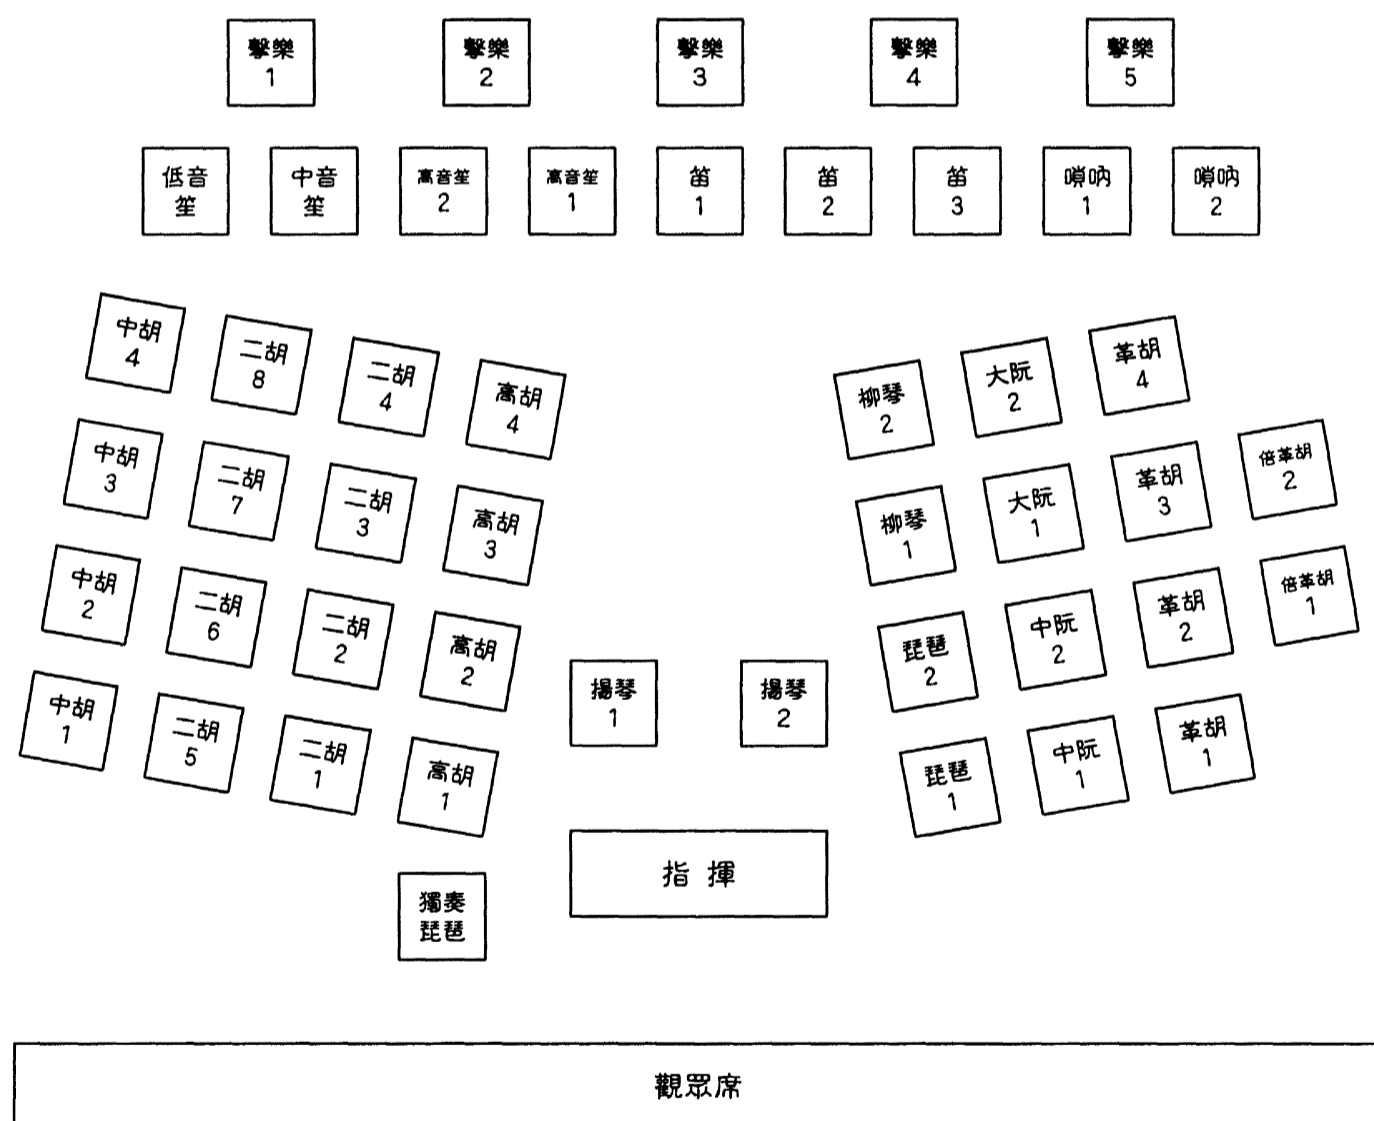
擊樂 1
擊樂 2
擊樂 3
擊樂 4
擊樂 5

低音笙
中音笙
高音笙 2
高音笙 1
笛 1
笛 2
笛 3
嗩吶 1
嗩吶 2

中胡 4
二胡 8
二胡 4
高胡 4
柳琴 2
大阮 2
革胡 4

中胡 3
二胡 7
二胡 3
高胡 3
柳琴 1
大阮 1
革胡 3
倍革胡 2

中胡 2
二胡 6
二胡 2
高胡 2
琵琶 2
中阮 2
革胡 2
倍革胡 1

中胡 1
二胡 5
二胡 1
高胡 1
揚琴 1
揚琴 2
琵琶 1
中阮 1
革胡 1

指 揮

獨奏琵琶

觀眾席